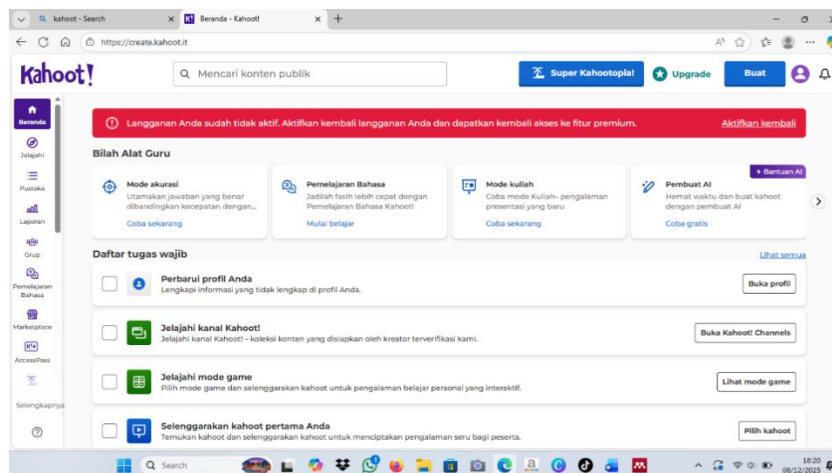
kahoot - Search
Beranda - Kahoot!
https://create.kahoot.it

Kahoot!
Mencari konten publik
Super Kahootopia!
Upgrade
Buat

Beranda
Jelajahi
Pustaka
Laporan
Grup
Pemelajaran Bahasa
Marketplace
AccessPass
Selengkapnya

Langganan Anda sudah tidak aktif. Aktifkan kembali langganan Anda dan dapatkan kembali akses ke fitur premium.
Aktifkan kembali

Bilah Alat Guru

Mode akurasi
Utamakan jawaban yang benar dibandingkan kecepatan dengan...
Coba sekarang

Pemelajaran Bahasa
Jadilah fasih lebih cepat dengan Pemelajaran Bahasa Kahoot!
Mulai belajar

Mode kuliah
Coba mode Kuliah– pengalaman presentasi yang baru
Coba sekarang

+ Bantuan AI
Pembuat AI
Hemat waktu dan buat kahoot dengan pembuat AI
Coba gratis

Daftar tugas wajib
Lihat semua

Perbarui profil Anda
Lengkapi informasi yang tidak lengkap di profil Anda.
Buka profil

Jelajahi kanal Kahoot!
Jelajahi kanal Kahoot! – koleksi konten yang disiapkan oleh kreator terverifikasi kami.
Buka Kahoot! Channels

Jelajahi mode game
Pilih mode game dan selenggarakan kahoot untuk pengalaman belajar personal yang interaktif.
Lihat mode game

Selenggarakan kahoot pertama Anda
Temukan kahoot dan selenggarakan kahoot untuk menciptakan pengalaman seru bagi peserta.
Pilih kahoot

Search
18:20
08/12/2025